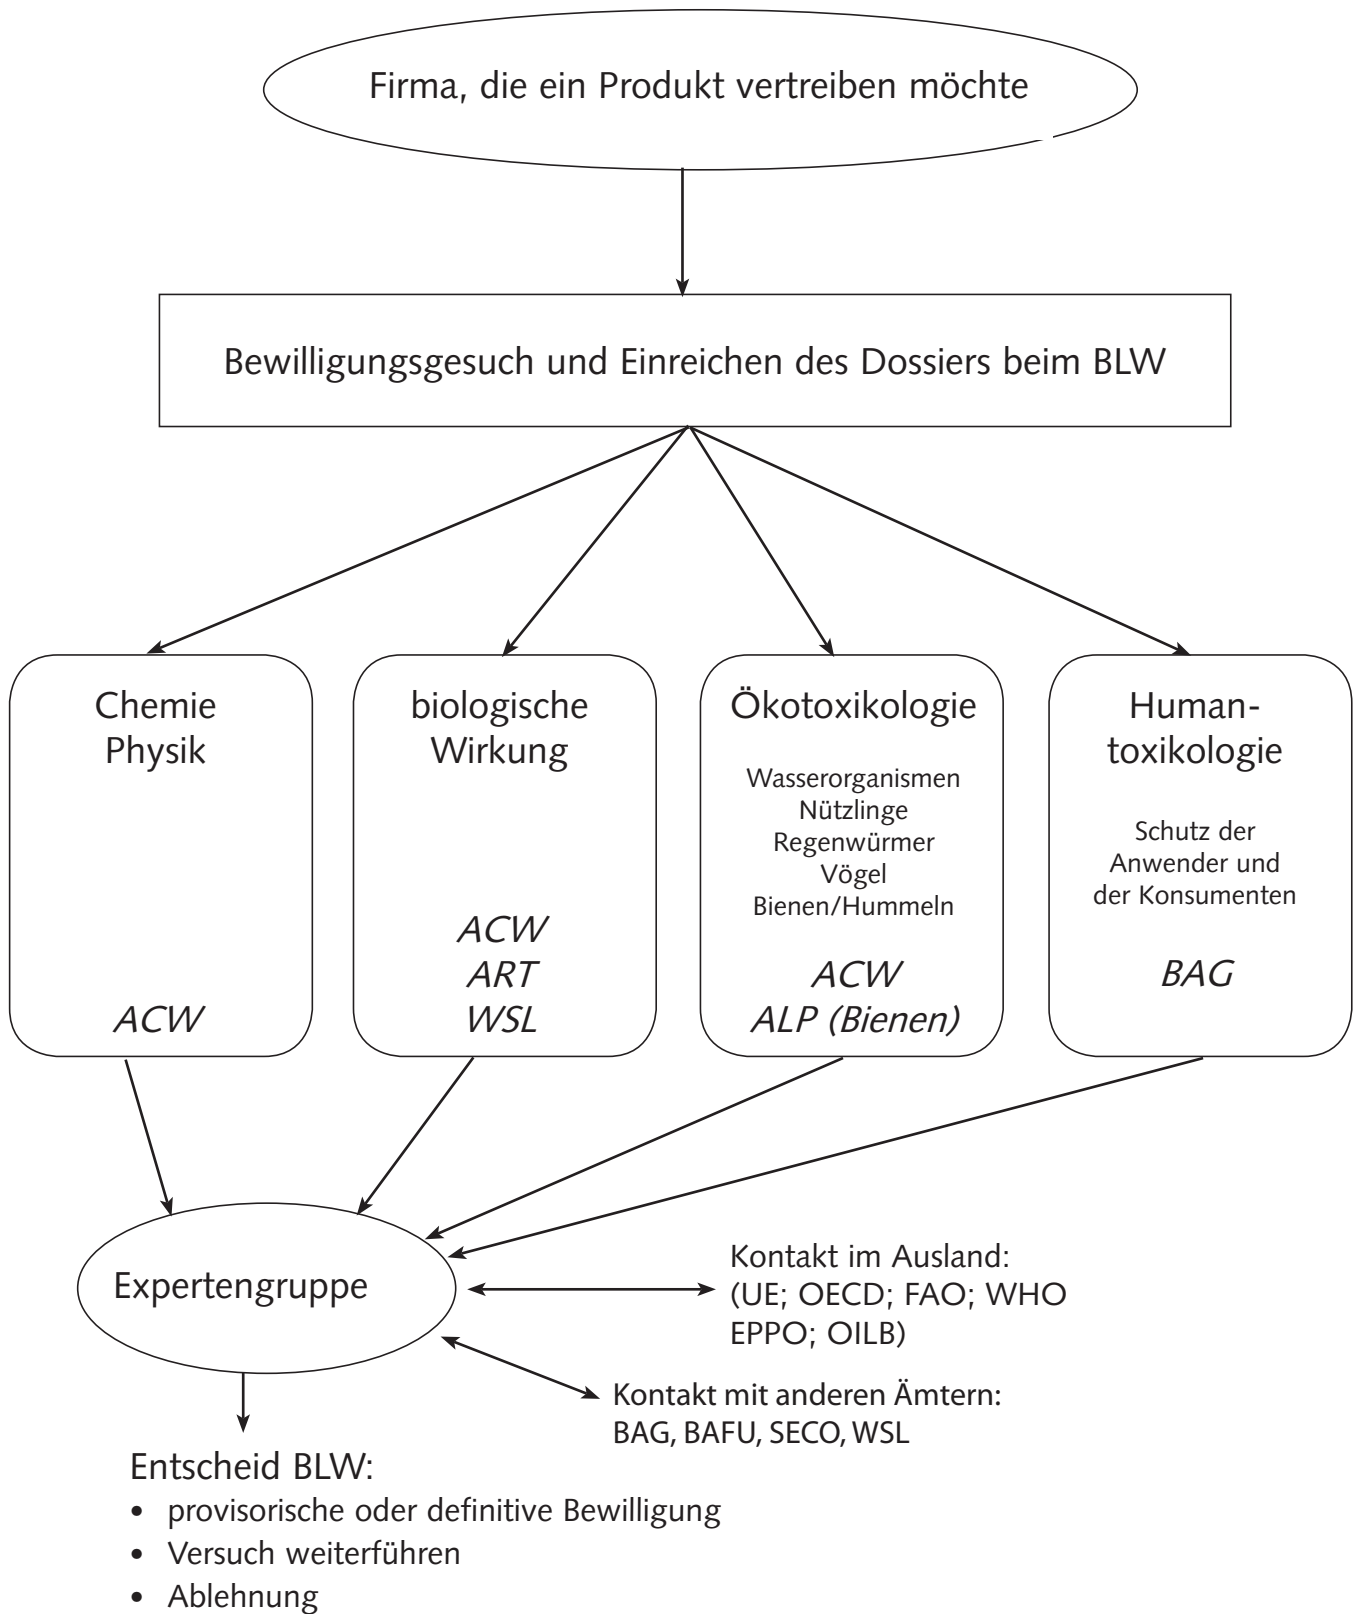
Firma, die ein Produkt vertreiben möchte

Bewilligungsgesuch und Einreichen des Dossiers beim BLW

Chemie
Physik

ACW

biologische
Wirkung

ACW
ART
WSL

Ökotoxikologie

Wasserorganismen
Nützlinge
Regenwürmer
Vögel
Bienen/Hummeln

ACW
ALP (Bienen)

Humantoxikologie

Schutz der Anwender und der Konsumenten

BAG

Expertengruppe

Kontakt im Ausland:
(UE; OECD; FAO; WHO
EPPO; OILB)

Kontakt mit anderen Ämtern:
BAG, BAFU, SECO, WSL

Entscheid BLW:
• provisorische oder definitive Bewilligung
• Versuch weiterführen
• Ablehnung